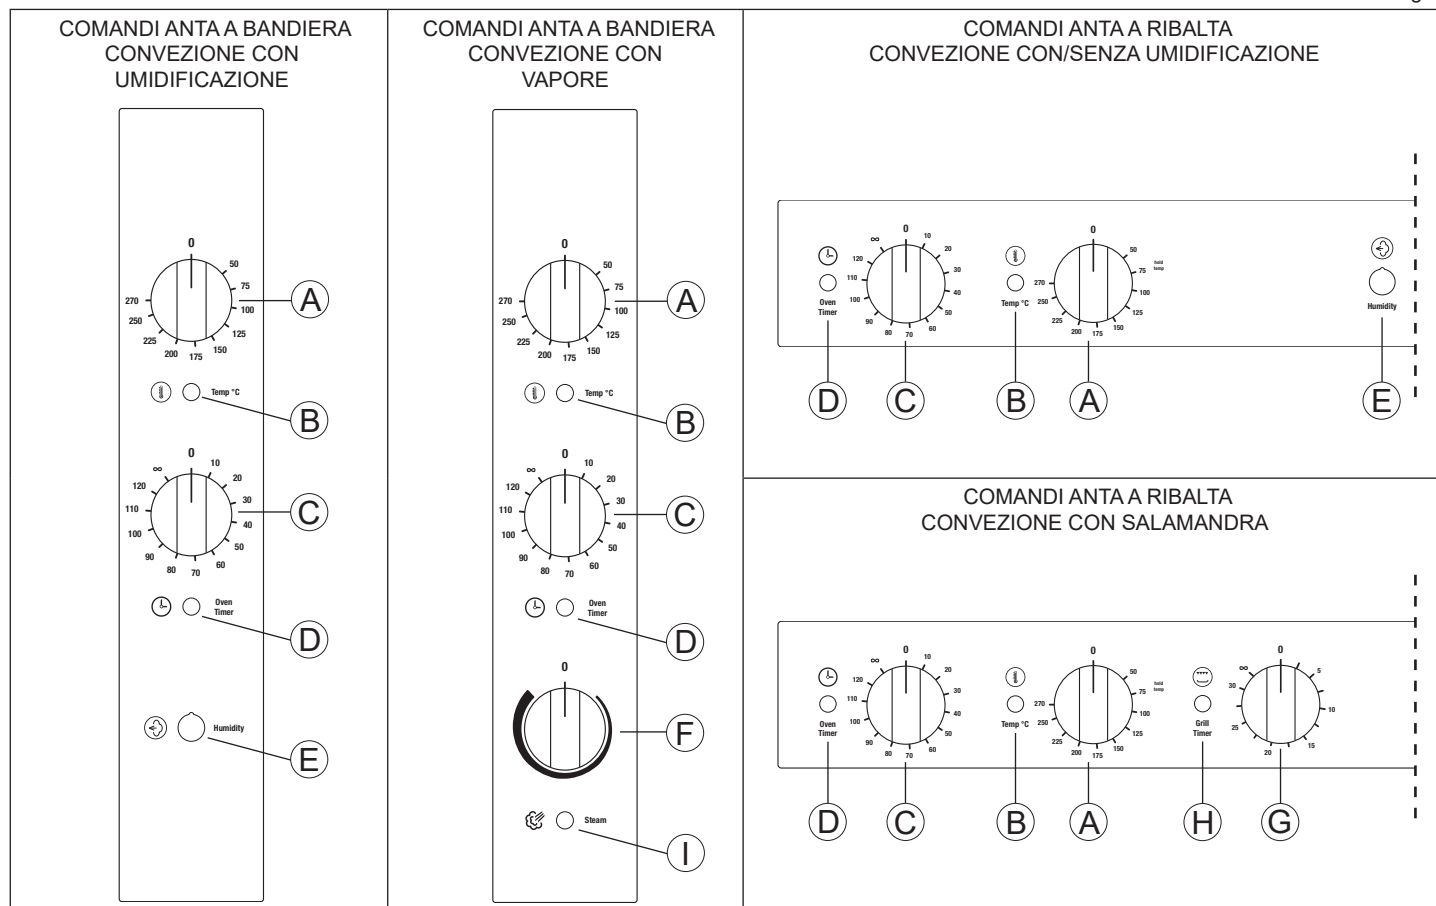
COMANDI ANTA A BANDIERA CONVEZIONE CON UMIDIFICAZIONE

0
50
75
100
125
150
175
200
225
250
270
A

Temp °C
B

0
10
20
30
40
50
60
70
80
90
100
110
120
∞
C

Oven Timer
D

Humidity
E

COMANDI ANTA A BANDIERA CONVEZIONE CON VAPORE

0
50
75
100
125
150
175
200
225
250
270
A

Temp °C
B

0
10
20
30
40
50
60
70
80
90
100
110
120
∞
C

Oven Timer
D

0
F

Steam
I

COMANDI ANTA A RIBALTA CONVEZIONE CON/SENZA UMIDIFICAZIONE

Oven Timer
∞
120
110
100
90
80
70
60
50
40
30
20
10
0

Temp °C
270
250
225
200
175
150
125
100
75
50
0
hold temp

Humidity

D C B A E

COMANDI ANTA A RIBALTA CONVEZIONE CON SALAMANDRA

Oven Timer
∞
120
110
100
90
80
70
60
50
40
30
20
10
0

Temp °C
270
250
225
200
175
150
125
100
75
50
0
hold temp

Grill Timer
∞
30
25
20
15
10
5
0

D C B A H G